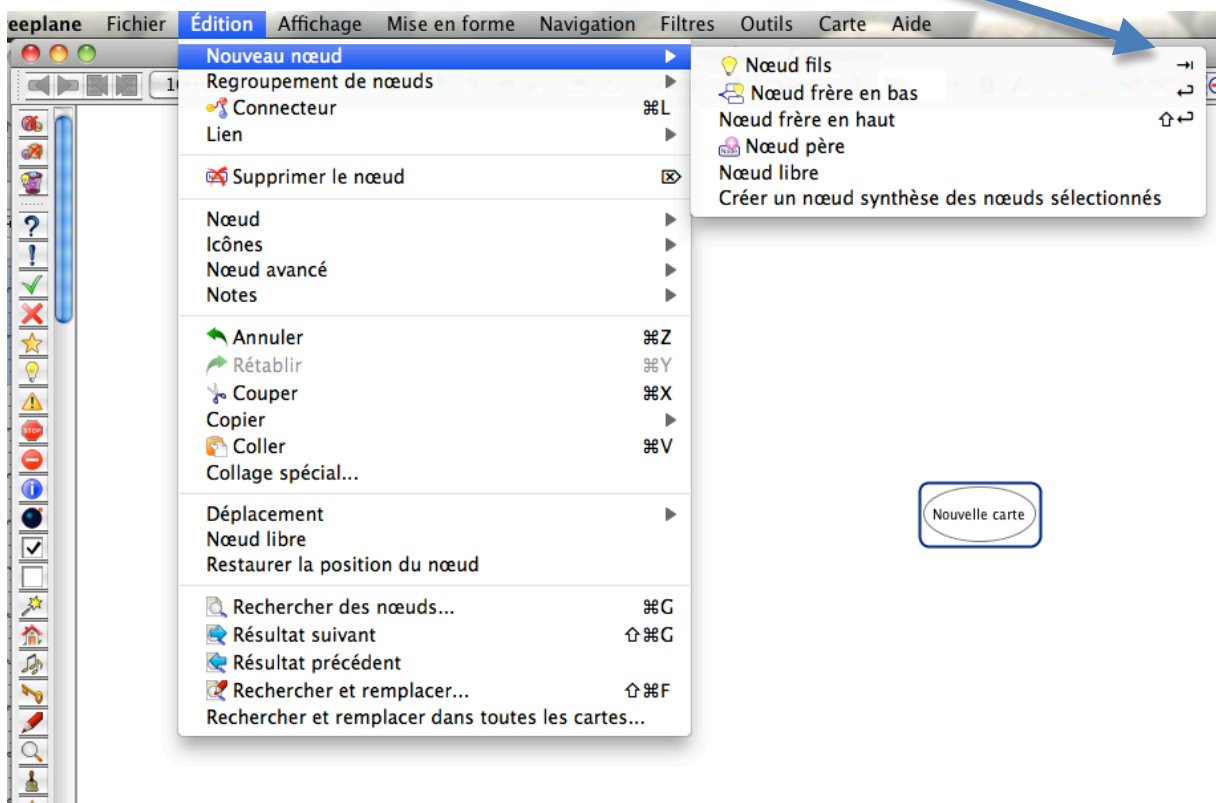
eeplane Fichier Édition Affichage Mise en forme Navigation Filtres Outils Carte Aide

Nouveau nœud
Regroupement de nœuds
Connecteur ⌘L
Lien

Supprimer le nœud

Nœud
Icônes
Nœud avancé
Notes

Annuler ⌘Z
Rétablir ⌘Y
Couper ⌘X
Copier
Coller ⌘V
Collage spécial...

Déplacement
Nœud libre
Restaurer la position du nœud

Rechercher des nœuds... ⌘G
Résultat suivant ⇧⌘G
Résultat précédent
Rechercher et remplacer... ⇧⌘F
Rechercher et remplacer dans toutes les cartes...

Nœud fils ⇥
Nœud frère en bas ↩
Nœud frère en haut ⇧↩
Nœud père
Nœud libre
Créer un nœud synthèse des nœuds sélectionnés

Nouvelle carte